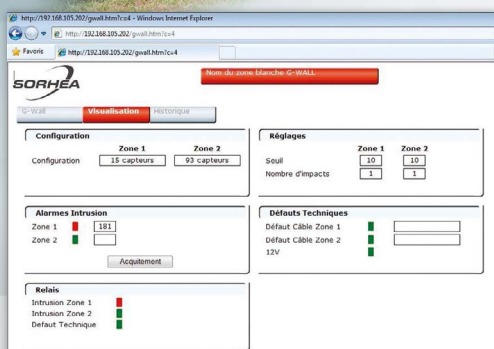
http://192.168.105.202/gwall.htm?c=4 - Windows Internet Explorer

http://192.168.105.202/gwall.htm?c=4

Favoris

http://192.168.105.202/gwall.htm?c=4

SORHEA

Nom du zone blanche G-WALL

G-Wall | Visualisation | Historique

Configuration

| | Zone 1 | Zone 2 |
|---|---|---|
| Configuration | 15 capteurs | 93 capteurs |

Réglages

| | Zone 1 | Zone 2 |
|---|---|---|
| Seuil | 10 | 10 |
| Nombre d'impacts | 1 | 1 |

Alarmes Intrusion

Zone 1 181

Zone 2

Acquitement

Défauts Techniques

Défaut Câble Zone 1

Défaut Câble Zone 2

12V

Relais

Intrusion Zone 1

Intrusion Zone 2

Defaut Technique